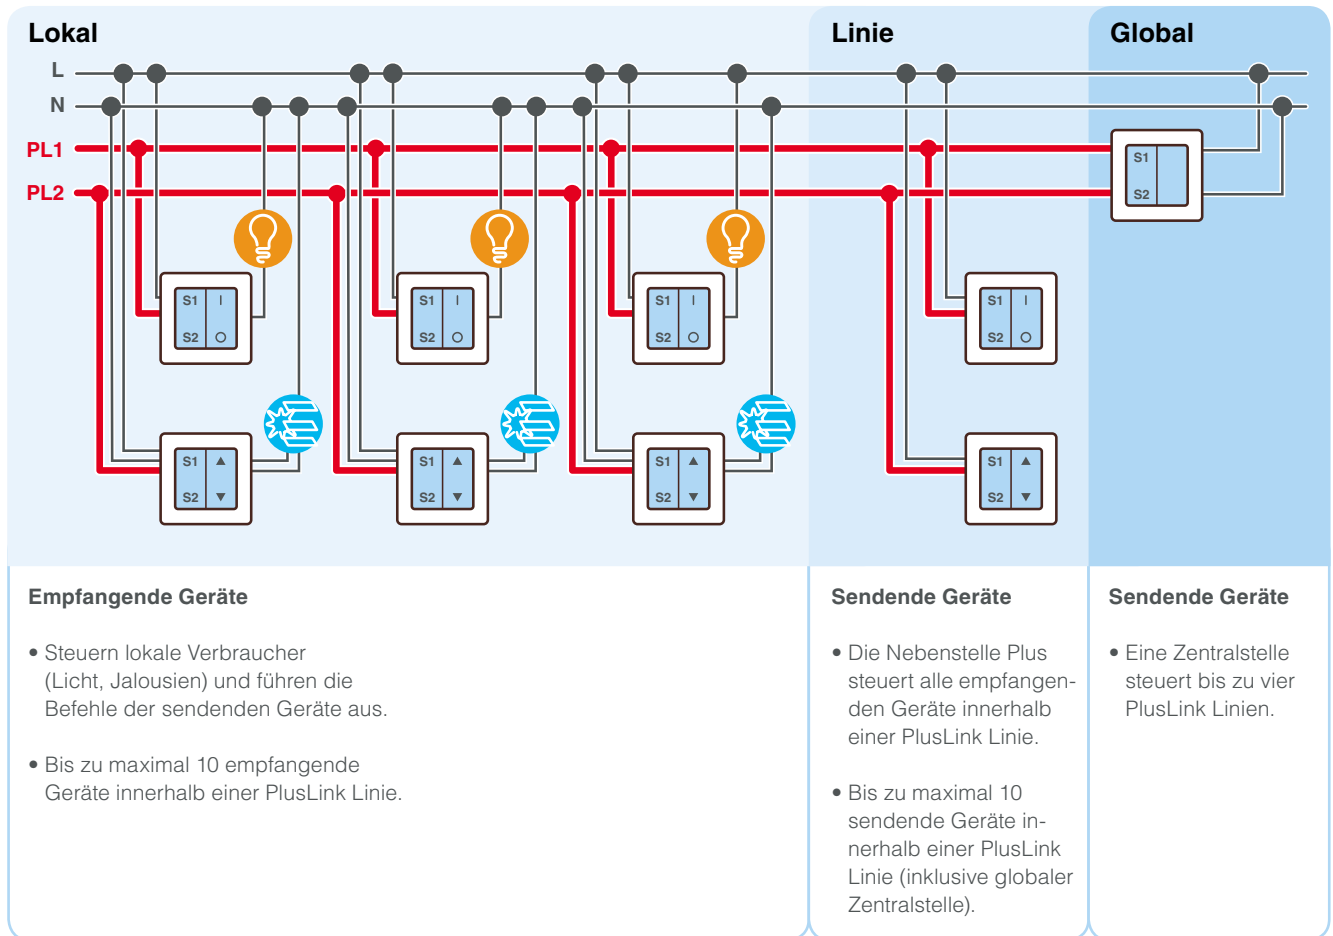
Lokal

Linie

Global

L
N
PL1
PL2

S1 I
S2 O

S1 ▲
S2 ▼

S1 I
S2 O

S1 ▲
S2 ▼

S1 I
S2 O

S1 ▲
S2 ▼

S1 I
S2 O

S1 ▲
S2 ▼

S1
S2

Empfangende Geräte

• Steuern lokale Verbraucher (Licht, Jalousien) und führen die Befehle der sendenden Geräte aus.

• Bis zu maximal 10 empfangende Geräte innerhalb einer PlusLink Linie.

Sendende Geräte

• Die Nebenstelle Plus steuert alle empfangenden Geräte innerhalb einer PlusLink Linie.

• Bis zu maximal 10 sendende Geräte innerhalb einer PlusLink Linie (inklusive globaler Zentralstelle).

Sendende Geräte

• Eine Zentralstelle steuert bis zu vier PlusLink Linien.